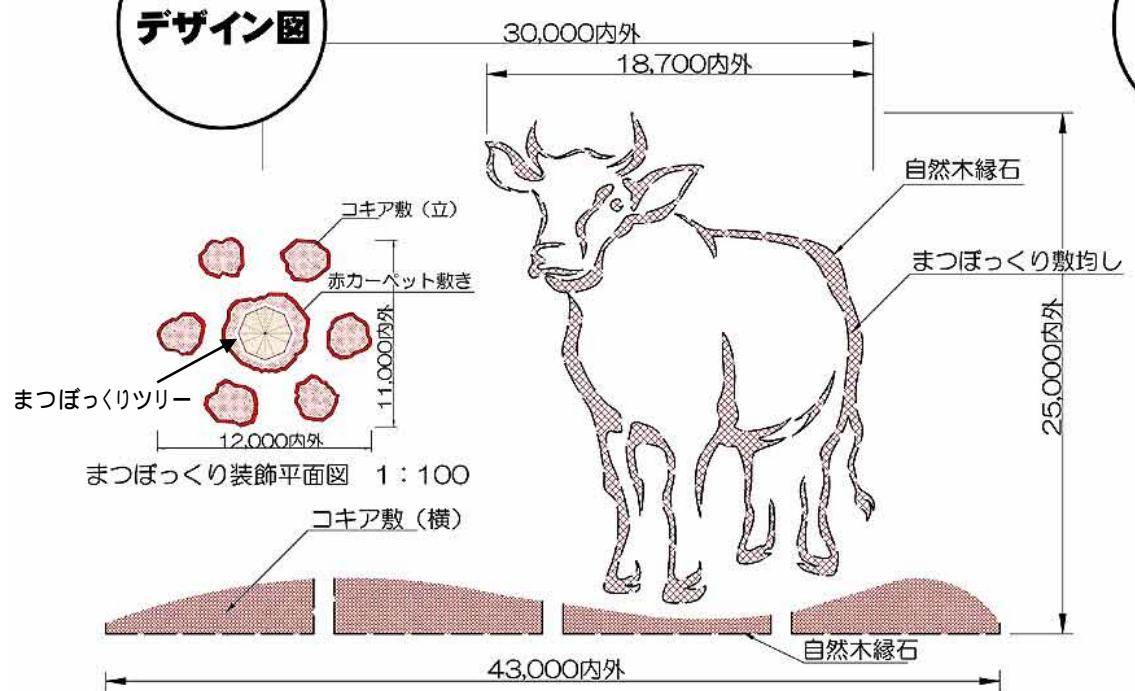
デザイン図

30,000内外

18,700内外

自然木縁石

まつぼっくり敷均し

25,000内外

コキア敷（立）

赤カーペット敷き

11,000内外

まつぼっくりツリー

12,000内外

まつぼっくり装飾平面図　1：100

コキア敷（横）

自然木縁石

43,000内外